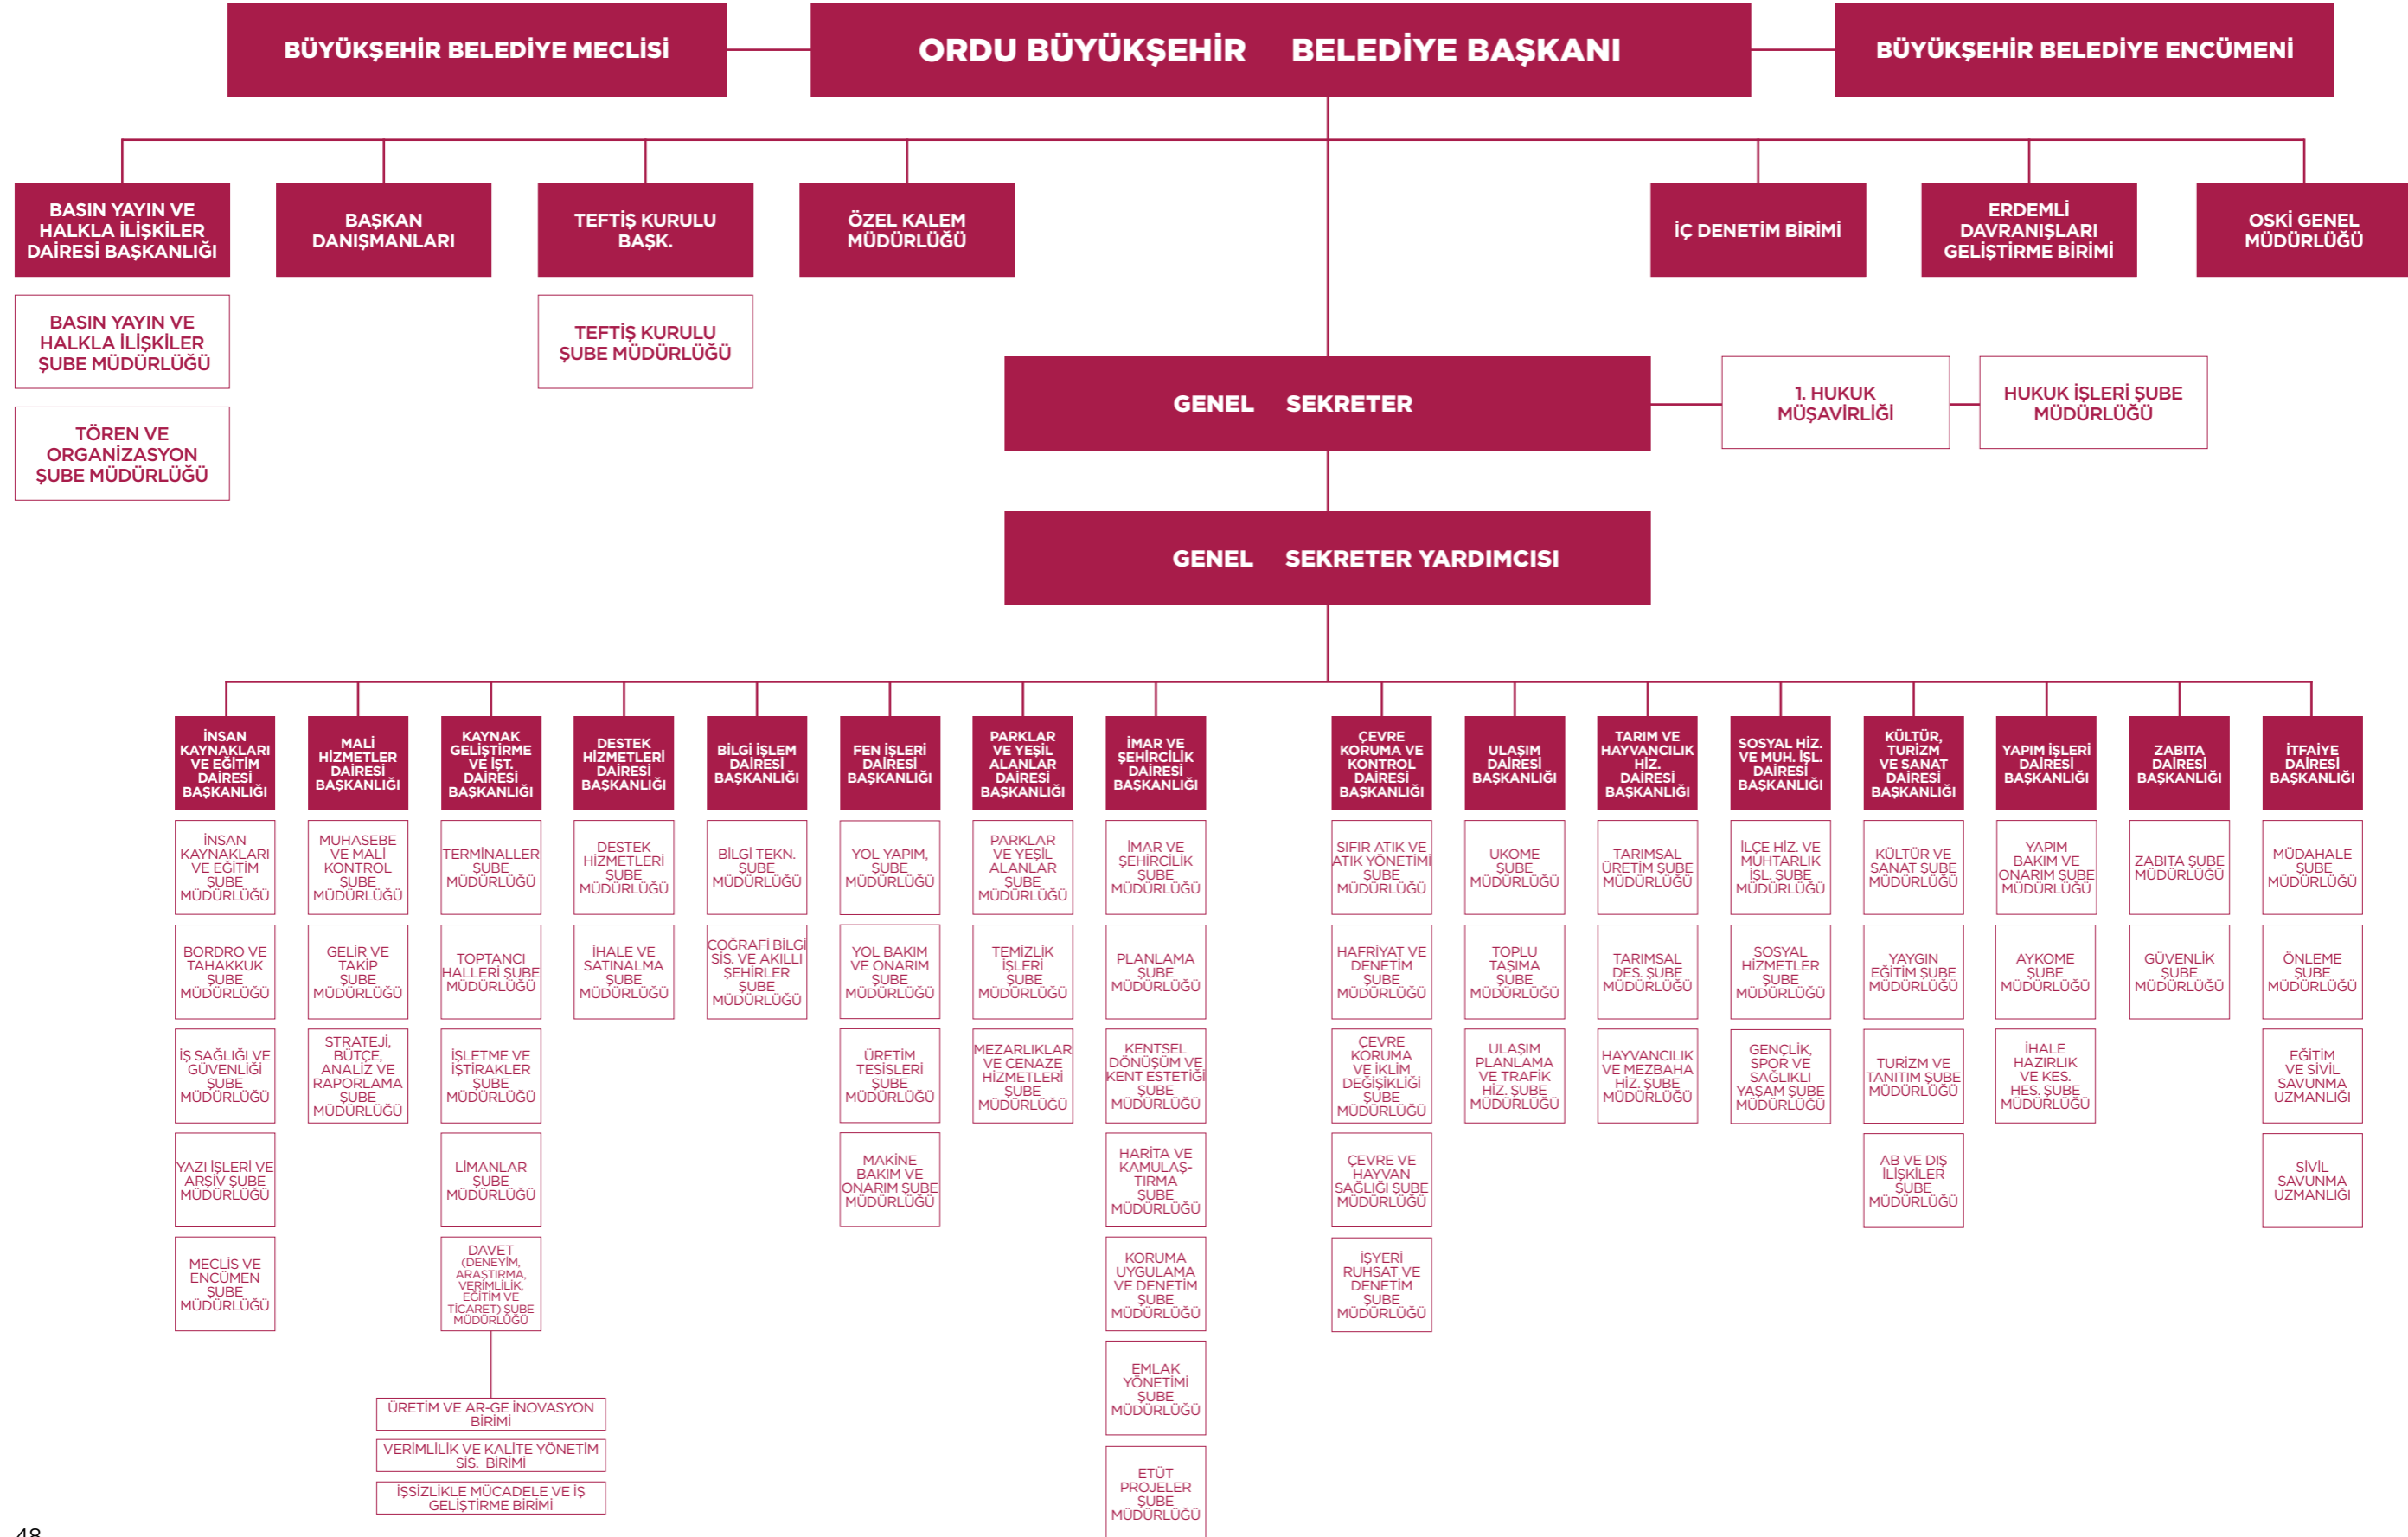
BÜYÜKŞEHİR BELEDİYE MECLİSİ

ORDU BÜYÜKŞEHİR BELEDİYE BAŞKANI

BÜYÜKŞEHİR BELEDİYE ENCÜMENİ

BASIN YAYIN VE HALKLA İLİŞKİLER DAİRESİ BAŞKANLIĞI

BASIN YAYIN VE HALKLA İLİŞKİLER ŞUBE MÜDÜRLÜĞÜ

TÖREN VE ORGANİZASYON ŞUBE MÜDÜRLÜĞÜ

BAŞKAN DANIŞMANLARI

TEFTİŞ KURULU BAŞK.

TEFTİŞ KURULU ŞUBE MÜDÜRLÜĞÜ

ÖZEL KALEM MÜDÜRLÜĞÜ

İÇ DENETİM BİRİMİ

ERDEMLİ DAVRANIŞLARI GELİŞTİRME BİRİMİ

OSKİ GENEL MÜDÜRLÜĞÜ

GENEL SEKRETER

1. HUKUK MÜŞAVİRLİĞİ

HUKUK İŞLERİ ŞUBE MÜDÜRLÜĞÜ

GENEL SEKRETER YARDIMCISI

İNSAN KAYNAKLARI VE EĞİTİM DAİRESİ BAŞKANLIĞI
İNSAN KAYNAKLARI VE EĞİTİM ŞUBE MÜDÜRLÜĞÜ
BORDRO VE TAHAKKUK ŞUBE MÜDÜRLÜĞÜ
İŞ SAĞLIĞI VE GÜVENLİĞİ ŞUBE MÜDÜRLÜĞÜ
YAZI İŞLERİ VE ARŞİV ŞUBE MÜDÜRLÜĞÜ
MECLİS VE ENCÜMEN ŞUBE MÜDÜRLÜĞÜ

MALİ HİZMETLER DAİRESİ BAŞKANLIĞI
MUHASEBE VE MALİ KONTROL ŞUBE MÜDÜRLÜĞÜ
GELİR VE TAKİP ŞUBE MÜDÜRLÜĞÜ
STRATEJİ, BÜTÇE, ANALİZ VE RAPORLAMA ŞUBE MÜDÜRLÜĞÜ

KAYNAK GELİŞTİRME VE İŞT. DAİRESİ BAŞKANLIĞI
TERMİNALLER ŞUBE MÜDÜRLÜĞÜ
TOPTANCI HALLERİ ŞUBE MÜDÜRLÜĞÜ
İŞLETME VE İŞTİRAKLER ŞUBE MÜDÜRLÜĞÜ
LİMANLAR ŞUBE MÜDÜRLÜĞÜ
DAVET (DENEYİM, ARAŞTIRMA, VERİMLİLİK, EĞİTİM VE TİCARET) ŞUBE MÜDÜRLÜĞÜ
ÜRETİM VE AR-GE İNOVASYON BİRİMİ
VERİMLİLİK VE KALİTE YÖNETİM SİS. BİRİMİ
İŞSİZLİKLE MÜCADELE VE İŞ GELİŞTİRME BİRİMİ

DESTEK HİZMETLERİ DAİRESİ BAŞKANLIĞI
DESTEK HİZMETLERİ ŞUBE MÜDÜRLÜĞÜ
İHALE VE SATINALMA ŞUBE MÜDÜRLÜĞÜ

BİLGİ İŞLEM DAİRESİ BAŞKANLIĞI
BİLGİ TEKN. ŞUBE MÜDÜRLÜĞÜ
COĞRAFİ BİLGİ SİS. VE AKILLI ŞEHİRLER ŞUBE MÜDÜRLÜĞÜ

FEN İŞLERİ DAİRESİ BAŞKANLIĞI
YOL YAPIM, ŞUBE MÜDÜRLÜĞÜ
YOL BAKIM VE ONARIM ŞUBE MÜDÜRLÜĞÜ
ÜRETİM TESİSLERİ ŞUBE MÜDÜRLÜĞÜ
MAKİNE BAKIM VE ONARIM ŞUBE MÜDÜRLÜĞÜ

PARKLAR VE YEŞİL ALANLAR DAİRESİ BAŞKANLIĞI
PARKLAR VE YEŞİL ALANLAR ŞUBE MÜDÜRLÜĞÜ
TEMİZLİK İŞLERİ ŞUBE MÜDÜRLÜĞÜ
MEZARLIKLAR VE CENAZE HİZMETLERİ ŞUBE MÜDÜRLÜĞÜ

İMAR VE ŞEHİRCİLİK DAİRESİ BAŞKANLIĞI
İMAR VE ŞEHİRCİLİK ŞUBE MÜDÜRLÜĞÜ
PLANLAMA ŞUBE MÜDÜRLÜĞÜ
KENTSEL DÖNÜŞÜM VE KENT ESTETİĞİ ŞUBE MÜDÜRLÜĞÜ
HARİTA VE KAMULAŞTIRMA ŞUBE MÜDÜRLÜĞÜ
KORUMA UYGULAMA VE DENETİM ŞUBE MÜDÜRLÜĞÜ
EMLAK YÖNETİMİ ŞUBE MÜDÜRLÜĞÜ
ETÜT PROJELER ŞUBE MÜDÜRLÜĞÜ

ÇEVRE KORUMA VE KONTROL DAİRESİ BAŞKANLIĞI
SIFIR ATIK VE ATIK YÖNETİMİ ŞUBE MÜDÜRLÜĞÜ
HAFRİYAT VE DENETİM ŞUBE MÜDÜRLÜĞÜ
ÇEVRE KORUMA VE İKLİM DEĞİŞİKLİĞİ ŞUBE MÜDÜRLÜĞÜ
ÇEVRE VE HAYVAN SAĞLIĞI ŞUBE MÜDÜRLÜĞÜ
İŞYERİ RUHSAT VE DENETİM ŞUBE MÜDÜRLÜĞÜ

ULAŞIM DAİRESİ BAŞKANLIĞI
UKOME ŞUBE MÜDÜRLÜĞÜ
TOPLU TAŞIMA ŞUBE MÜDÜRLÜĞÜ
ULAŞIM PLANLAMA VE TRAFİK HİZ. ŞUBE MÜDÜRLÜĞÜ

TARIM VE HAYVANCILIK HİZ. DAİRESİ BAŞKANLIĞI
TARIMSAL ÜRETİM ŞUBE MÜDÜRLÜĞÜ
TARIMSAL DES. ŞUBE MÜDÜRLÜĞÜ
HAYVANCILIK VE MEZBAHA HİZ. ŞUBE MÜDÜRLÜĞÜ

SOSYAL HİZ. VE MUH. İŞL. DAİRESİ BAŞKANLIĞI
İLÇE HİZ. VE MUHTARLIK İŞL. ŞUBE MÜDÜRLÜĞÜ
SOSYAL HİZMETLER ŞUBE MÜDÜRLÜĞÜ
GENÇLİK, SPOR VE SAĞLIKLI YAŞAM ŞUBE MÜDÜRLÜĞÜ

KÜLTÜR, TURİZM VE SANAT DAİRESİ BAŞKANLIĞI
KÜLTÜR VE SANAT ŞUBE MÜDÜRLÜĞÜ
YAYGIN EĞİTİM ŞUBE MÜDÜRLÜĞÜ
TURİZM VE TANITIM ŞUBE MÜDÜRLÜĞÜ
AB VE DIŞ İLİŞKİLER ŞUBE MÜDÜRLÜĞÜ

YAPIM İŞLERİ DAİRESİ BAŞKANLIĞI
YAPIM BAKIM VE ONARIM ŞUBE MÜDÜRLÜĞÜ
AYKOME ŞUBE MÜDÜRLÜĞÜ
İHALE HAZIRLIK VE KES. HES. ŞUBE MÜDÜRLÜĞÜ

ZABITA DAİRESİ BAŞKANLIĞI
ZABITA ŞUBE MÜDÜRLÜĞÜ
GÜVENLİK ŞUBE MÜDÜRLÜĞÜ

İTFAİYE DAİRESİ BAŞKANLIĞI
MÜDAHALE ŞUBE MÜDÜRLÜĞÜ
ÖNLEME ŞUBE MÜDÜRLÜĞÜ
EĞİTİM VE SİVİL SAVUNMA UZMANLIĞI
SİVİL SAVUNMA UZMANLIĞI

48